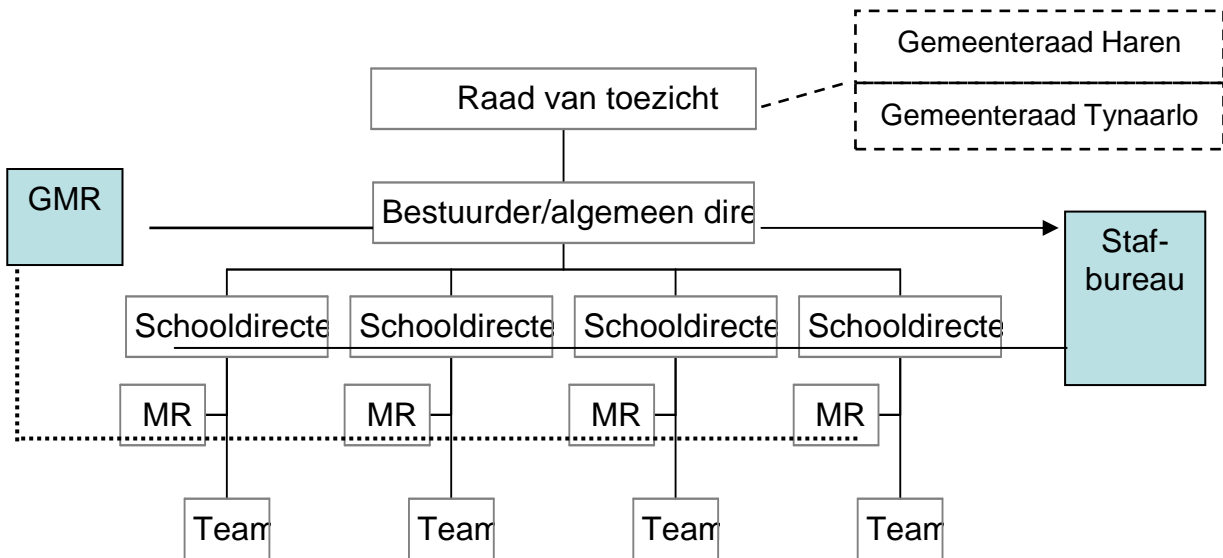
Gemeenteraad Haren

Gemeenteraad Tynaarlo

Raad van toezicht

GMR

Bestuurder/algemeen dire

Staf-bureau

Schooldirecte

Schooldirecte

Schooldirecte

Schooldirecte

MR

MR

MR

MR

Team

Team

Team

Team